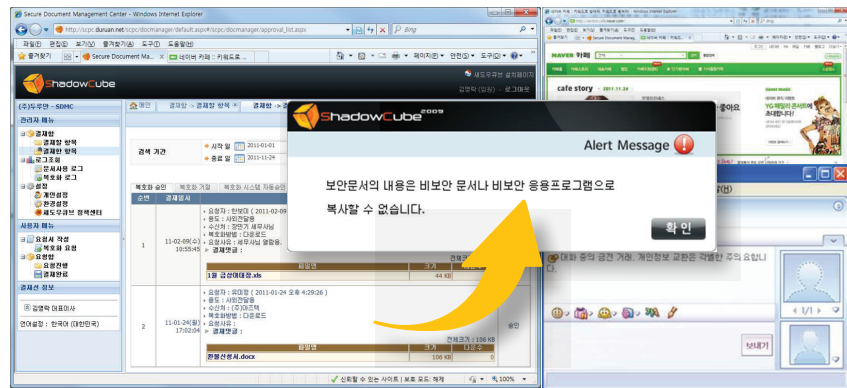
Secure Document Management Center - Windows Internet Explorer

http://scpc.dunuan.net/scpc/docmanager/default.aspx#/scpc/docmanager/approval_list.aspx

Bing

파일(F) 편집(E) 보기(V) 즐겨찾기(A) 도구(T) 도움말(H)

즐겨찾기

Secure Document Ma...

네이버 카페 : 키워드로...

페이지(P) 안전(S) 도구(O)

ShadowCube

새도우큐브 설치페이지

김영익 (임원) 로그아웃

(주)두우안 - SDMC

관리자 메뉴

결재함

결재할 항목

결재한 항목

로그조회

문서사용 로그

복호화 로그

설정

개인설정

환경설정

새도우큐브 정책센터

사용자 메뉴

요청서 작성

복호화 요청

요청함

요청진행

요청완료

결재선 정보

김영익 대표이사

언어설정 : 한국어 (대한민국)

결재할 항목

결재함 > 결재할 항목

결재 기간

시작 일 2011-01-01

종료 일 2011-11-24

복호화 승인

복호화 거절

복호화 시스템 자동승인

순번

결재일시

1

11-02-09(수) 10:55:49

요청자 : 한보미 ( 2011-02-09

용도 : 사외전달용

수신처 : 장민기 세무사님

복호화방법 : 다운로드

요청사유 : 세무사님 열람용.

결재댓글 :

파일명

1월 급업어대장.xls

전체크기

크기

44 KB

2

11-01-24(월) 17:02:06

요청자 : 유미영 ( 2011-01-24 오후 4:29:26 )

용도 : 사외전달용

수신처 : (주)이조택

복호화방법 : 다운로드

요청사유 :

결재댓글 :

전체크기 : 106 KB

파일명

크기

다운로드

한용신청서.docx

106 KB

0

승인

신뢰할 수 있는 사이트 | 보호 모드: 해제

100%

ShadowCube 2009

Alert Message

보안문서의 내용은 비보안 문서나 비보안 응용프로그램으로 복사할 수 없습니다.

확 인

NAVER 카페

cafe story 2011.11.24

좋아요

YG 패밀리 콘서트에 초대합니다!

대화 중의 금전 거래, 개인정보 교환은 각별한 주의 요합니다.

1/1

보내기